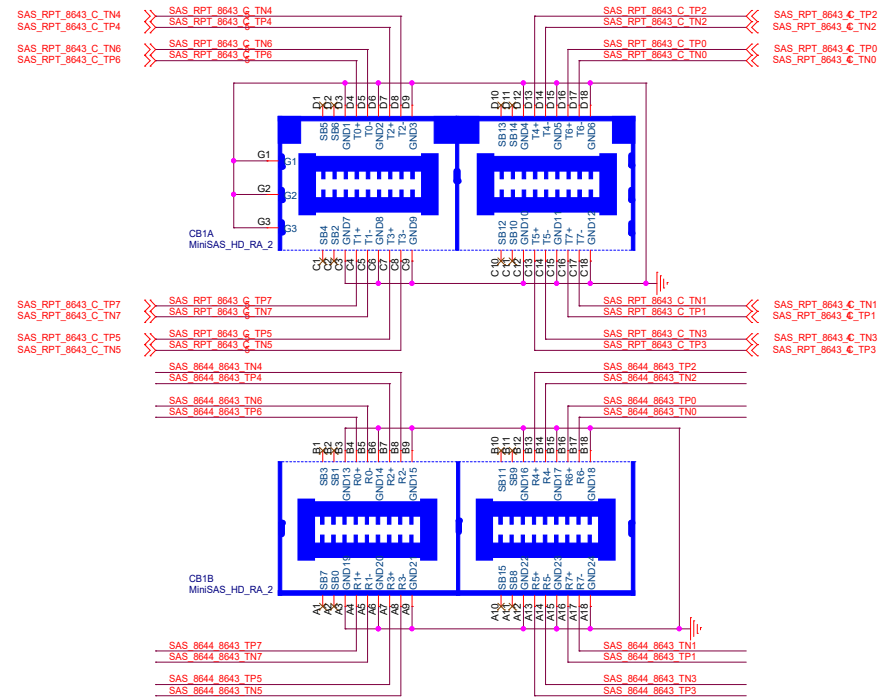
SAS_RPT_8643_C_TN4
SAS_RPT_8643_C_TP4
SAS_RPT_8643_C_TN6
SAS_RPT_8643_C_TP6

SAS_RPT_8643_C_TN4
SAS_RPT_8643_C_TP4
SAS_RPT_8643_C_TN6
SAS_RPT_8643_C_TP6

SAS_RPT_8643_C_TP2
SAS_RPT_8643_C_TN2
SAS_RPT_8643_C_TP0
SAS_RPT_8643_C_TN0

SAS_RPT_8643_C_TP2
SAS_RPT_8643_C_TN2
SAS_RPT_8643_C_TP0
SAS_RPT_8643_C_TN0

D1 D2 D3 D4 D5 D6 D7 D8 D9
SB5 SB6 GND1 T0+ T0- GND2 T2+ T2- GND3
D10 D11 D12 D13 D14 D15 D16 D17 D18
SB13 SB14 GND4 T4+ T4- GND5 T6+ T6- GND6

G1 G1
G2 G2
G3 G3

SB4 SB2 GND7 T1+ T1- GND8 T3+ T3- GND9
SB12 SB10 GND10 T5+ T5- GND11 T7+ T7- GND12

CB1A
MiniSAS_HD_RA_2

C1 C2 C3 C4 C5 C6 C7 C8 C9
C10 C11 C12 C13 C14 C15 C16 C17 C18

SAS_RPT_8643_C_TP7
SAS_RPT_8643_C_TN7
SAS_RPT_8643_C_TP5
SAS_RPT_8643_C_TN5

SAS_RPT_8643_C_TP7
SAS_RPT_8643_C_TN7
SAS_RPT_8643_C_TP5
SAS_RPT_8643_C_TN5

SAS_RPT_8643_C_TN1
SAS_RPT_8643_C_TP1
SAS_RPT_8643_C_TN3
SAS_RPT_8643_C_TP3

SAS_RPT_8643_C_TN1
SAS_RPT_8643_C_TP1
SAS_RPT_8643_C_TN3
SAS_RPT_8643_C_TP3

SAS_8644_8643_TN4
SAS_8644_8643_TP4
SAS_8644_8643_TN6
SAS_8644_8643_TP6

SAS_8644_8643_TP2
SAS_8644_8643_TN2
SAS_8644_8643_TP0
SAS_8644_8643_TN0

B1 B2 B3 B4 B5 B6 B7 B8 B9
SB3 SB1 GND13 R0+ R0- GND14 R2+ R2- GND15
B10 B11 B12 B13 B14 B15 B16 B17 B18
SB11 SB9 GND16 R4+ R4- GND17 R6+ R6- GND18

SB7 SB0 GND19 R1+ R1- GND20 R3+ R3- GND21
SB15 SB8 GND22 R5+ R5- GND23 R7+ R7- GND24

CB1B
MiniSAS_HD_RA_2

A1 A2 A3 A4 A5 A6 A7 A8 A9
A10 A11 A12 A13 A14 A15 A16 A17 A18

SAS_8644_8643_TP7
SAS_8644_8643_TN7
SAS_8644_8643_TP5
SAS_8644_8643_TN5

SAS_8644_8643_TN1
SAS_8644_8643_TP1
SAS_8644_8643_TN3
SAS_8644_8643_TP3